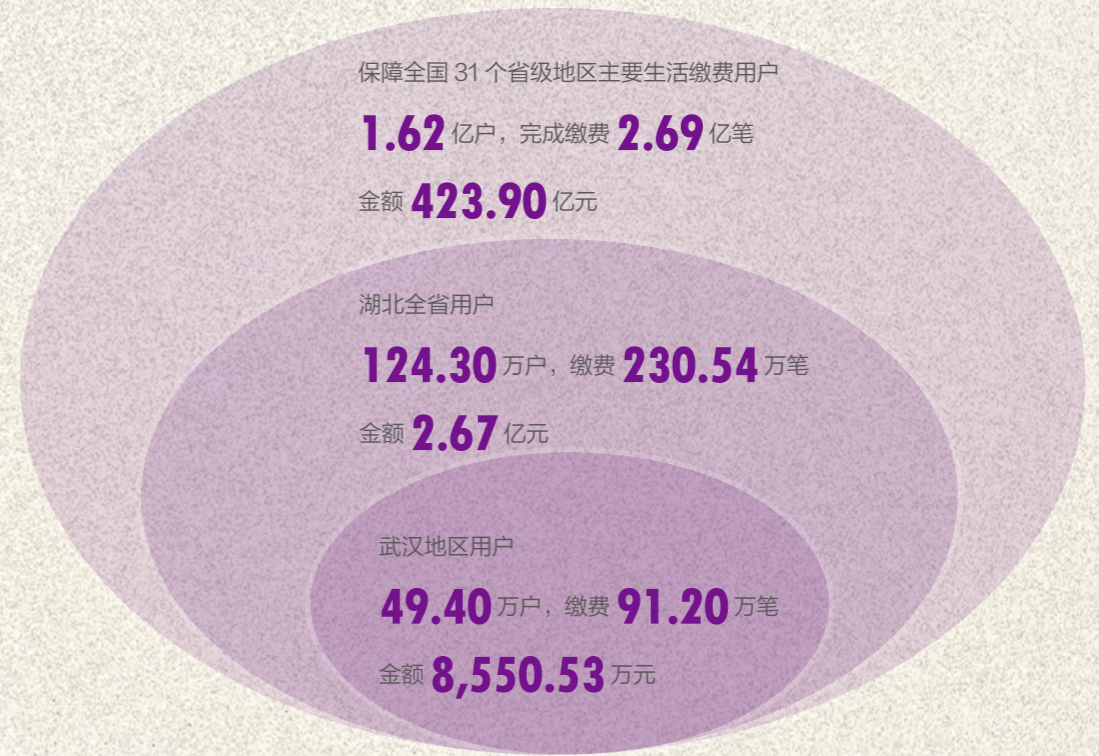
保障全国 31 个省级地区主要生活缴费用户

1.62 亿户，完成缴费 2.69 亿笔

金额 423.90 亿元

湖北全省用户

124.30 万户，缴费 230.54 万笔

金额 2.67 亿元

武汉地区用户

49.40 万户，缴费 91.20 万笔

金额 8,550.53 万元